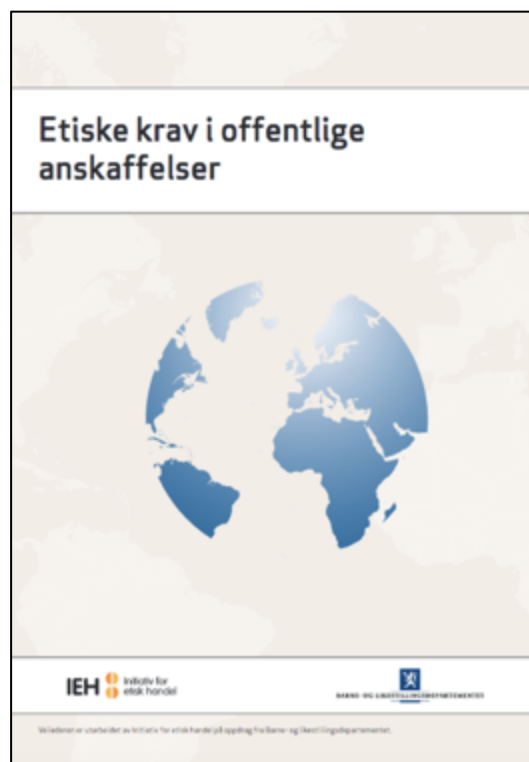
Etiske krav i offentlige anskaffelser

IEH Initiativ for etisk handel

BARNE- OG LIKESTILLINGSDEPARTEMENTET

Veilederen er utarbeidet av Initiativ for etisk handel på oppdrag fra Barne- og likestillingsdepartementet.